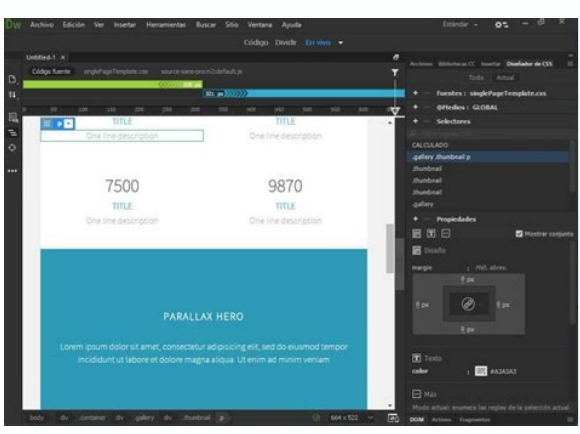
Dw Archivo Edición Ver Insertar Herramientas Buscar Sitio Ventana Ayuda

Estándar

Código Dividir En vivo

Untitled-1 ×

Código fuente singlePageTemplate.css source-sans-pro:n2default.js

Archivos Bibliotecas CC Insertar Diseñador de CSS

Todo Actual

+ — Fuentes : singlePageTemplate.css

+ — @Medios : GLOBAL

+ — Selectores

CALCULADO

.gallery .thumbnail p

.thumbnail

.thumbnail

.thumbnail

.gallery

+ — Propiedades

Mostrar conjunto

Diseño

margin Mrg. abrev.

0 px

0 px 0 px

0 px

Texto

color #A3A3A3

Más

Modo actual: enumera las reglas de la selección actual

DOM Activos Fragmentos

TITLE

One line description

TITLE

One line description

7500

TITLE

One line description

9870

TITLE

One line description

PARALLAX HERO

Lorem ipsum dolor sit amet, consectetur adipisicing elit, sed do eiusmod tempor incididunt ut labore et dolore magna aliqua. Ut enim ad minim veniam

body div .container div .gallery div .thumbnail p

664 x 522